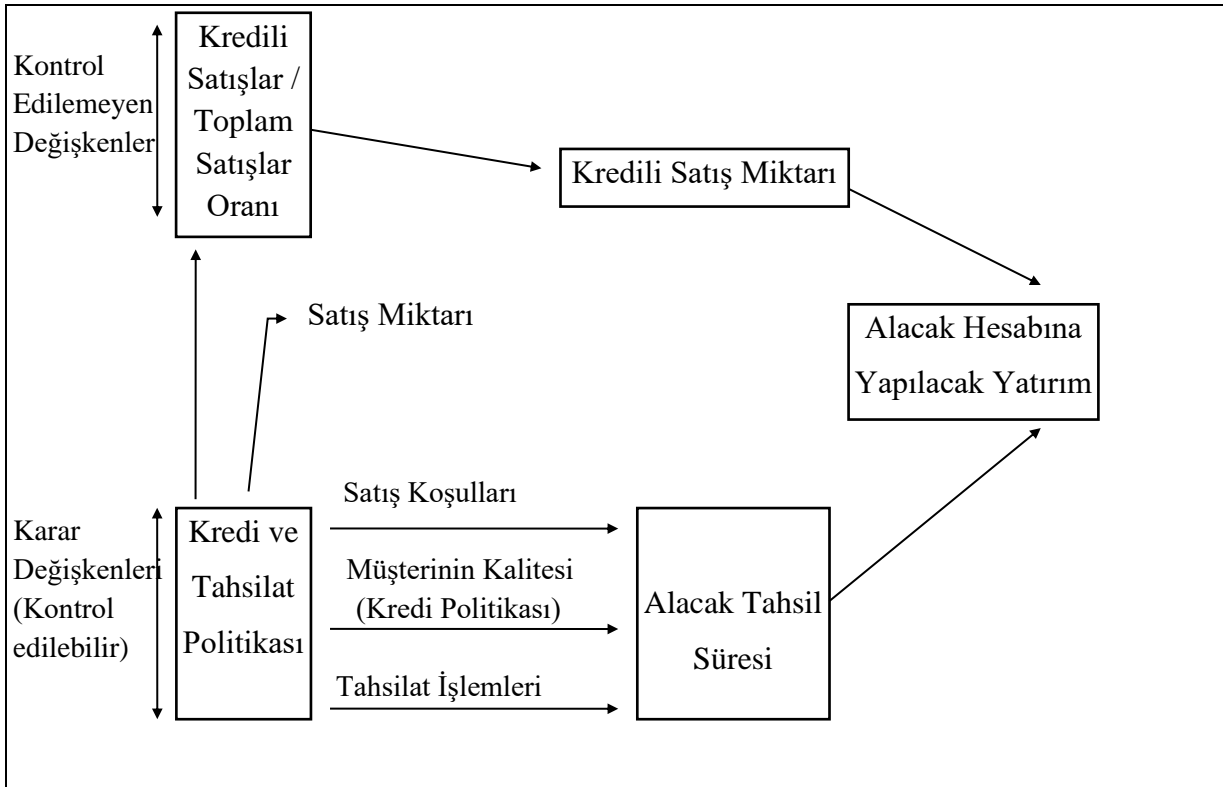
Kontrol Edilemeyen Değişkenler

Kredili Satışlar / Toplam Satışlar Oranı

Kredili Satış Miktarı

Satış Miktarı

Alacak Hesabına Yapılacak Yatırım

Karar Değişkenleri (Kontrol edilebilir)

Kredi ve Tahsilat Politikası

Satış Koşulları

Müşterinin Kalitesi (Kredi Politikası)

Tahsilat İşlemleri

Alacak Tahsil Süresi